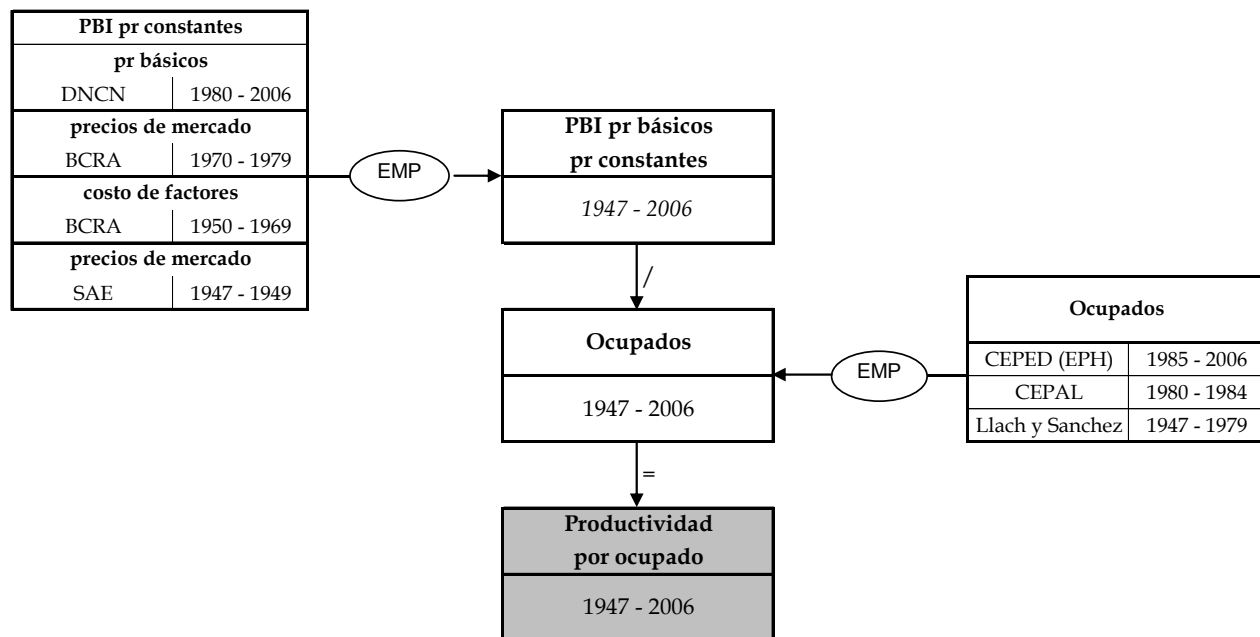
| PBI pr constantes | |
|---|---|
| pr básicos | |
| DNCN | 1980 - 2006 |
| precios de mercado | |
| BCRA | 1970 - 1979 |
| costo de factores | |
| BCRA | 1950 - 1969 |
| precios de mercado | |
| SAE | 1947 - 1949 |

EMP

PBI pr básicos
pr constantes

1947 - 2006

/

Ocupados

1947 - 2006

EMP

| Ocupados | |
|---|---|
| CEPED (EPH) | 1985 - 2006 |
| CEPAL | 1980 - 1984 |
| Llach y Sanchez | 1947 - 1979 |

=

Productividad
por ocupado

1947 - 2006